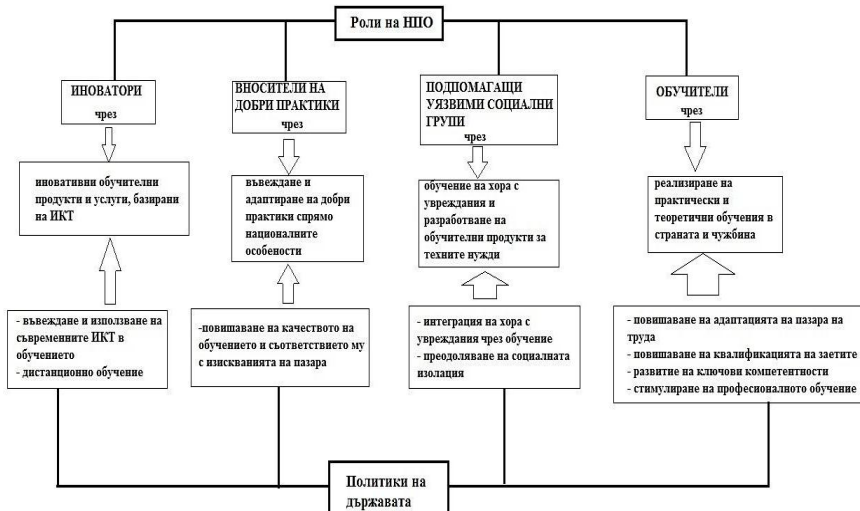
Роли на НПО

ИНОВАТОРИ
чрез

иновативни обучителни продукти и услуги, базирани на ИКТ

- въвеждане и използване на съвременните ИКТ в обучението
- дистанционно обучение

ВНОСИТЕЛИ НА ДОБРИ ПРАКТИКИ
чрез

въвеждане и адаптиране на добри практики спрямо националните особености

-повишаване на качеството на обучението и съответствието му с изискванията на пазара

ПОДПОМАГАЩИ УЯЗВИМИ СОЦИАЛНИ ГРУПИ
чрез

обучение на хора с увреждания и разработване на обучителни продукти за техните нужди

- интеграция на хора с увреждания чрез обучение
- преодоляване на социалната изолация

ОБУЧИТЕЛИ
чрез

реализиране на практически и теоретични обучения в страната и чужбина

- повишаване на адаптацията на пазара на труда
- повишаване на квалификацията на заетите
- развитие на ключови компетентности
- стимулиране на професионалното обучение

Политики на държавата